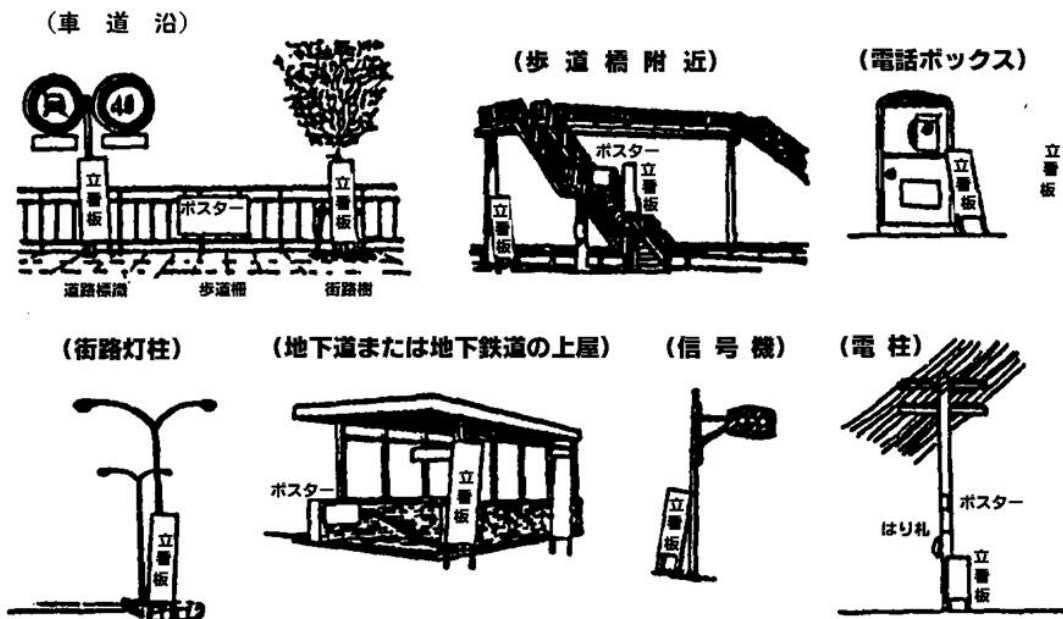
(車 道 沿)

40

立看板

ポスター

立看板

道路標識　歩道柵　街路樹

(歩 道 橋 附 近)

ポスター

立看板

立看板

(電話ボックス)

立看板

立看板

(街路灯柱)

立看板

(地下道または地下鉄道の上屋)

ポスター

立看板

(信 号 機)

立看板

(電 柱)

ポスター

はり札

立看板